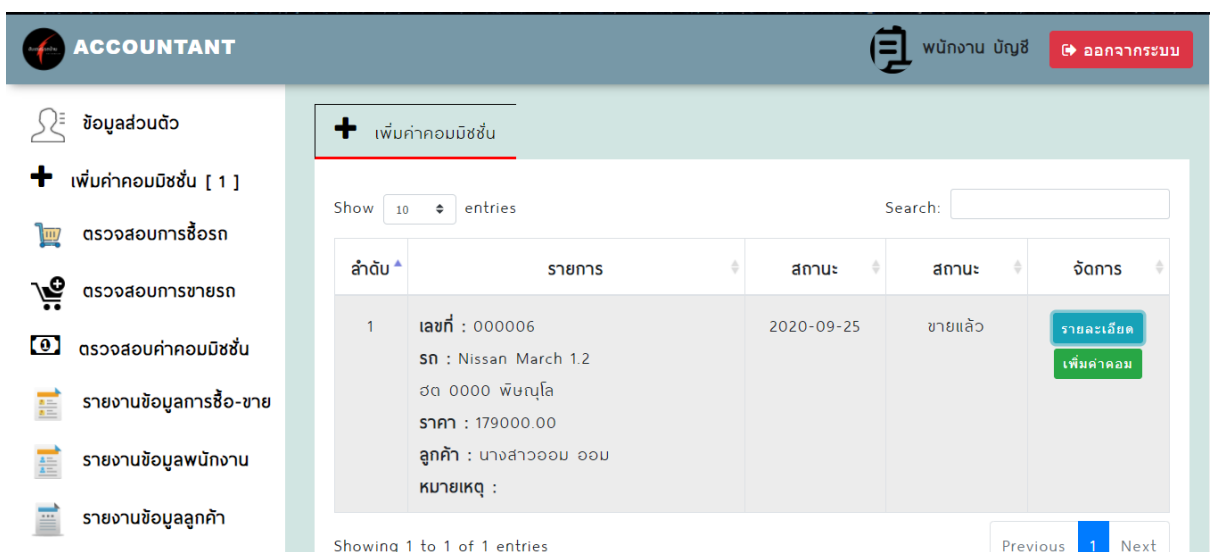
ACCOUNTANT

พนักงาน บัญชี

ออกจากระบบ

ข้อมูลส่วนตัว

เพิ่มค่าคอมมิชชั่น [ 1 ]

ตรวจสอบการซื้อรถ

ตรวจสอบการขายรถ

ตรวจสอบค่าคอมมิชชั่น

รายงานข้อมูลการซื้อ-ขาย

รายงานข้อมูลพนักงาน

รายงานข้อมูลลูกค้า

เพิ่มค่าคอมมิชชั่น

Show 10 entries

Search:

| ลำดับ | รายการ | สถานะ | สถานะ | จัดการ |
|---|---|---|---|---|
| 1 | เลขที่ : 000006 รถ : Nissan March 1.2 ฮต 0000 พิษณุโล ราคา : 179000.00 ลูกค้า : นางสาวออม ออม หมายเหตุ : | 2020-09-25 | ขายแล้ว | รายละเอียด เพิ่มค่าคอม |

Showing 1 to 1 of 1 entries

Previous 1 Next